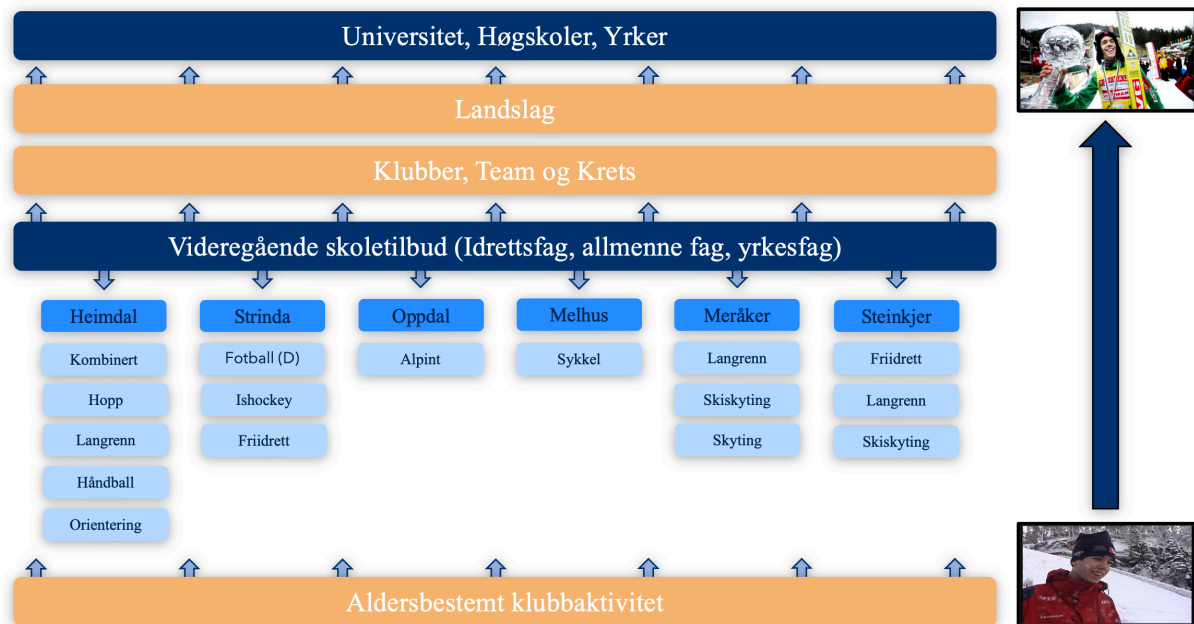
Universitet, Høgskoler, Yrker

Landslag

Klubber, Team og Krets

Videregående skoletilbud (Idrettsfag, allmenne fag, yrkesfag)

Heimdal
Kombinert
Hopp
Langrenn
Håndball
Orientering

Strinda
Fotball (D)
Ishockey
Friidrett

Oppdal
Alpint

Melhus
Sykkel

Meråker
Langrenn
Skiskyting
Skyting

Steinkjer
Friidrett
Langrenn
Skiskyting

Aldersbestemt klubbaktivitet